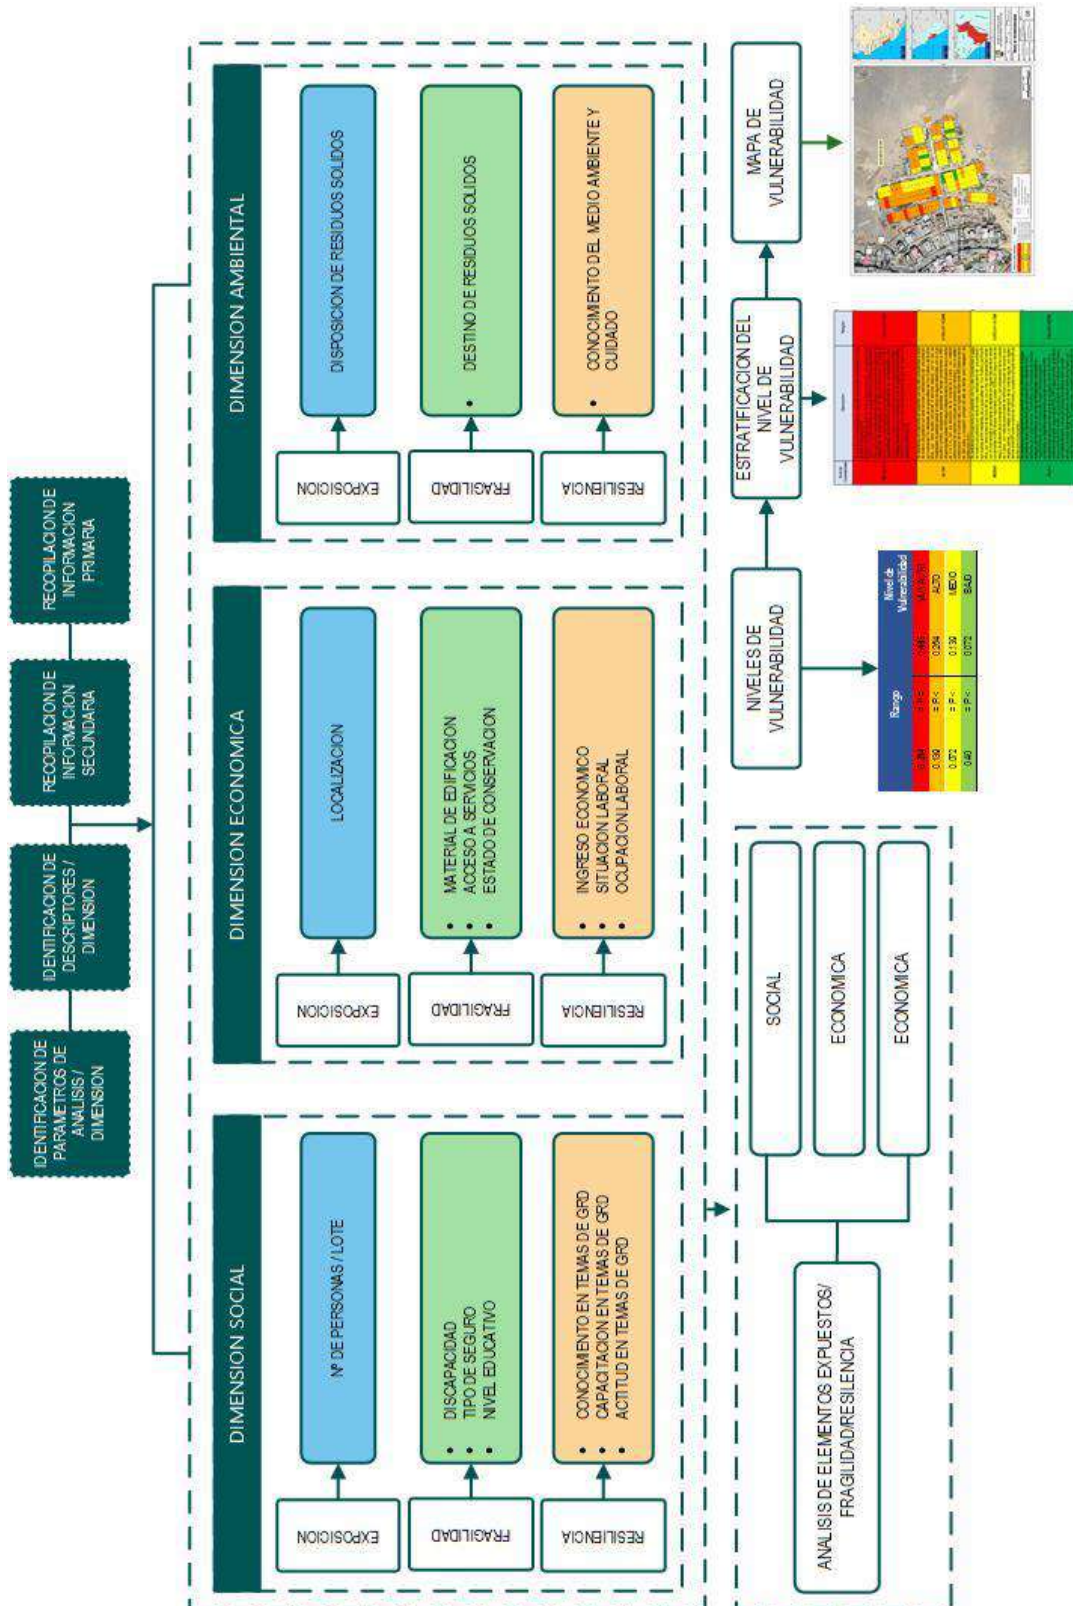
IDENTIFICACION DE PARAMETROS DE ANALISIS / DIMENSION

IDENTIFICACION DE DESCRIPTORES / DIMENSION

RECOPILACION DE INFORMACION SECUNDARIA

RECOPILACION DE INFORMACION PRIMARIA

DIMENSION SOCIAL

EXPOSICION

Nº DE PERSONAS / LOTE

FRAGILIDAD

DISCAPACIDAD
TIPO DE SEGURO
NIVEL EDUCATIVO

RESILIENCIA

CONOCIMIENTO EN TEMAS DE GRD
CAPACITACION EN TEMAS DE GRD
ACTITUD EN TEMAS DE GRD

DIMENSION ECONOMICA

EXPOSICION

LOCALIZACION

FRAGILIDAD

MATERIAL DE EDIFICACION
ACCESO A SERVICIOS
ESTADO DE CONSERVACION

RESILIENCIA

INGRESO ECONOMICO
SITUACION LABORAL
OCUPACION LABORAL

DIMENSION AMBIENTAL

EXPOSICION

DISPOSICION DE RESIDUOS SOLIDOS

FRAGILIDAD

DESTINO DE RESIDUOS SOLIDOS

RESILIENCIA

CONOCIMIENTO DEL MEDIO AMBIENTE Y CUIDADO

ANALISIS DE ELEMENTOS EXPUESTOS/ FRAGILIDAD/RESILENCIA

SOCIAL

ECONOMICA

ECONOMICA

NIVELES DE VULNERABILIDAD

| Rango | | | Nivel de Vulnerabilidad |
|---|---|---|---|
| 0.264 | ≤ P < | 0.485 | MUY ALTO |
| 0.139 | ≤ P < | 0.264 | ALTO |
| 0.072 | ≤ P < | 0.139 | MEDIO |
| 0.040 | ≤ P < | 0.072 | BAJO |

ESTRATIFICACION DEL NIVEL DE VULNERABILIDAD

MAPA DE VULNERABILIDAD